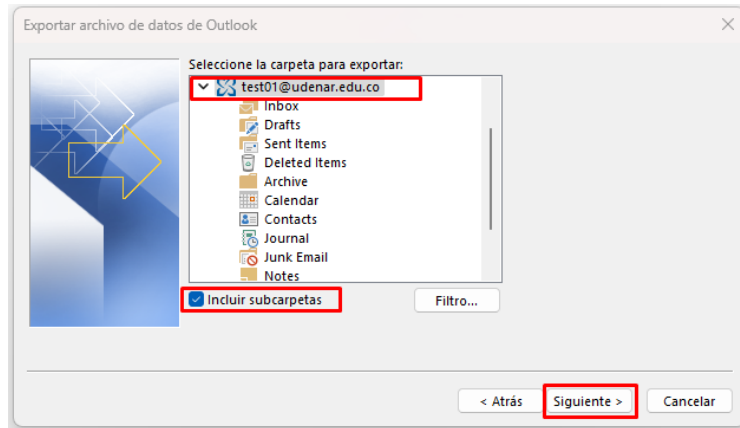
Exportar archivo de datos de Outlook

Seleccione la carpeta para exportar:

test01@udenar.edu.co
Inbox
Drafts
Sent Items
Deleted Items
Archive
Calendar
Contacts
Journal
Junk Email
Notes

Incluir subcarpetas

Filtro...

< Atrás

Siguiente >

Cancelar